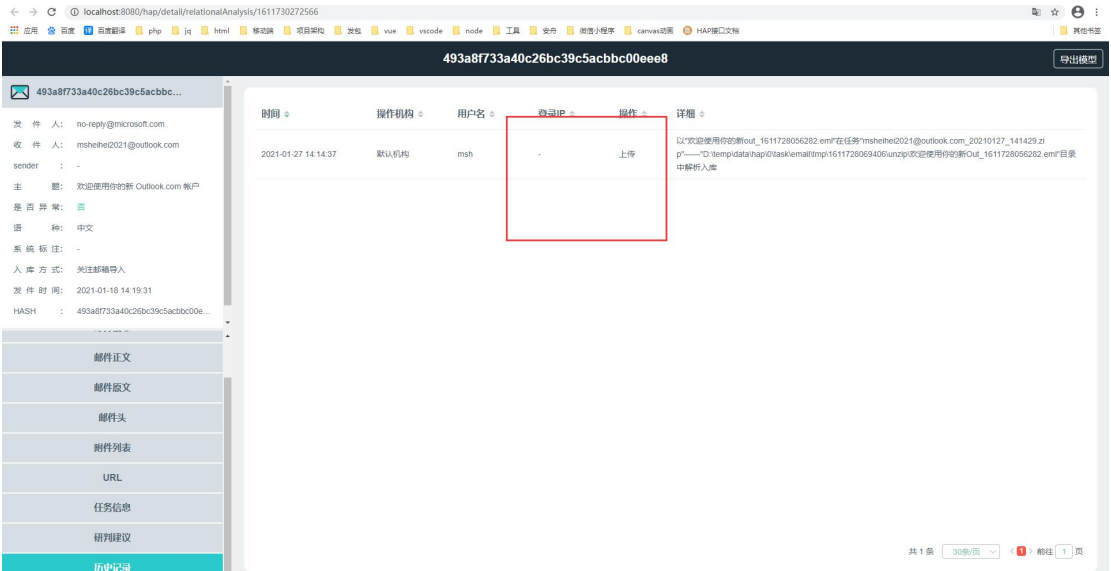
localhost:8080/hap/detail/relationalAnalysis/1611730272566

应用 百度 百度翻译 php jq html 移动端 项目架构 发包 vue vscode node 工具 安舟 微信小程序 canvas动画 HAP接口文档 其他书签

493a8f733a40c26bc39c5acbbc00eee8

导出模型

493a8f733a40c26bc39c5acbbc...

发件人: no-reply@microsoft.com
收件人: msheihei2021@outlook.com
sender : -
主题: 欢迎使用你的新 Outlook.com 帐户
是否异常: 否
语种: 中文
系统标注: -
入库方式: 关注邮箱导入
发件时间: 2021-01-18 14:19:31
HASH : 493a8f733a40c26bc39c5acbbc00e...

邮件正文
邮件原文
邮件头
附件列表
URL
任务信息
研判建议
历史记录

| 时间 | 操作机构 | 用户名 | 登录IP | 操作 | 详细 |
|---|---|---|---|---|---|
| 2021-01-27 14:14:37 | 默认机构 | msh | - | 上传 | 以"欢迎使用你的新out_1611728056282.eml"在任务"msheihei2021@outlook.com_20210127_141429.zip"——"D:\temp\data\hap\t\task\email\tmp\1611728069406\unzip\欢迎使用你的新Out_1611728056282.eml"目录中解析入库 |

共1条 30条/页 1 前往 1 页